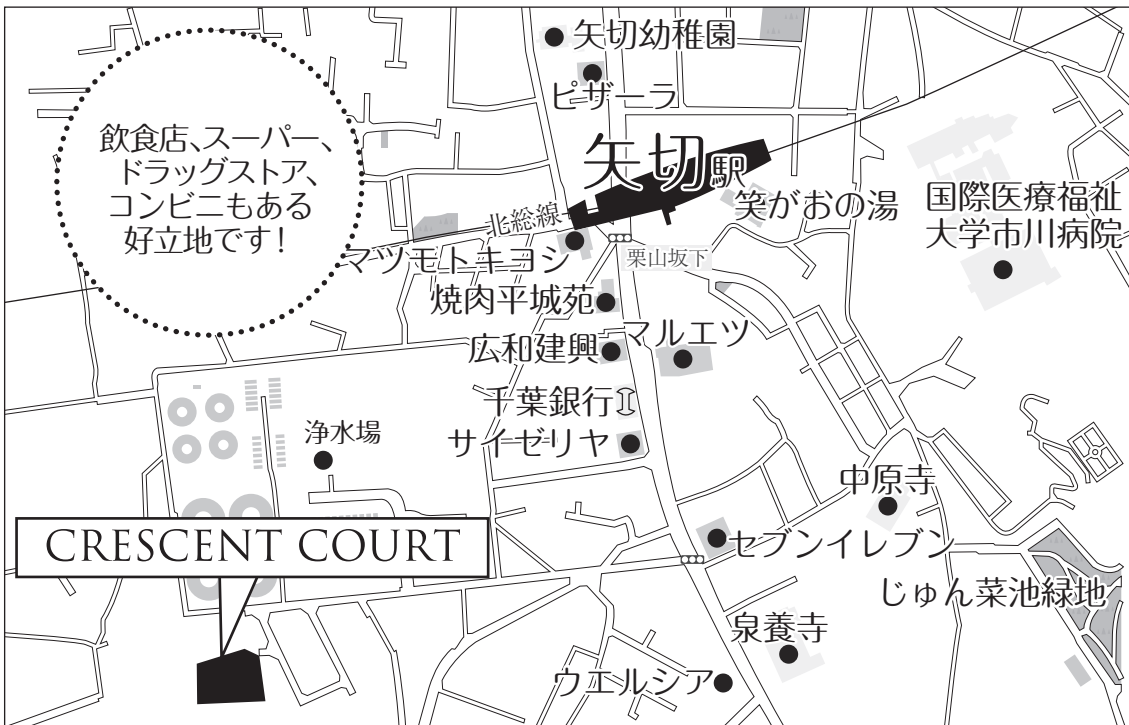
矢切幼稚園

ピザーラ

飲食店、スーパー、ドラッグストア、コンビニもある好立地です！

矢切駅

北総線

笑がおの湯

国際医療福祉大学市川病院

マツモトキヨシ

栗山坂下

焼肉平城苑

広和建興

マルエツ

千葉銀行

浄水場

サイゼリヤ

中原寺

CRESCENT COURT

セブンイレブン

じゅん菜池緑地

泉養寺

ウエルシア